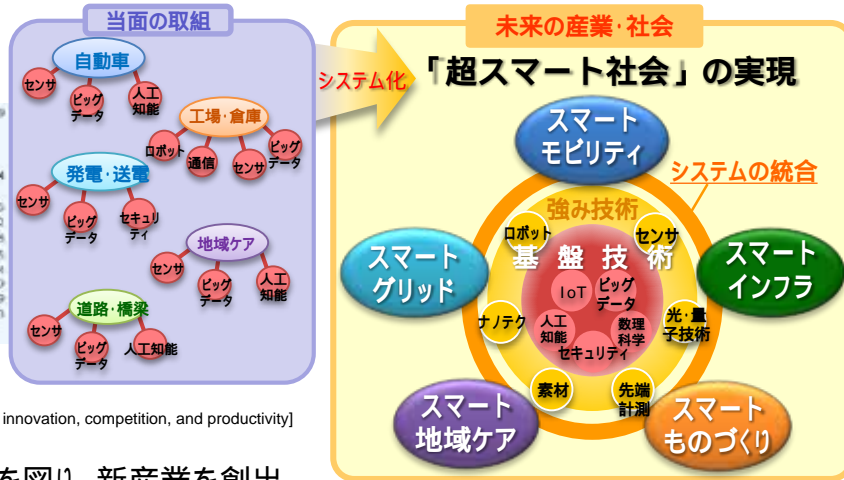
当面の取組

自動車
センサ
ビッグデータ
人工知能

工場・倉庫
ロボット
通信
センサ
ビッグデータ

発電・送電
センサ
ビッグデータ
セキュリティ

地域ケア
センサ
ビッグデータ
人工知能

道路・橋梁
センサ
ビッグデータ
人工知能

システム化

未来の産業・社会

「超スマート社会」の実現

スマートモビリティ

システムの統合

強み技術
基盤技術
ロボット
センサ
IoT
ビッグデータ
人工知能
数理科学
セキュリティ
ナノテク
光・量子技術
素材
先端計測

スマートグリッド
スマートインフラ
スマート地域ケア
スマートものづくり

innovation, competition, and productivity]

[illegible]を図り、新産業を創出